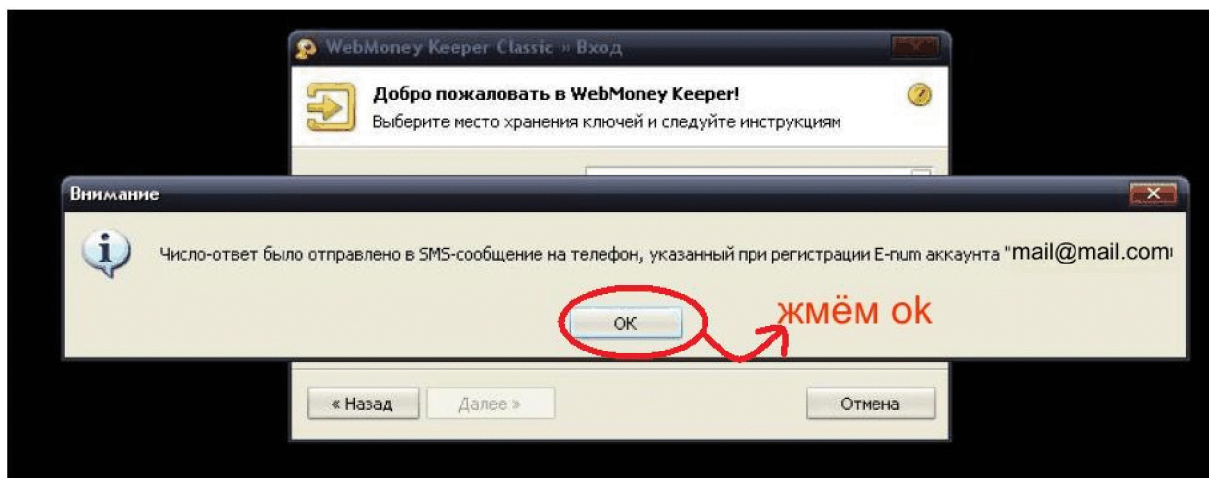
WebMoney Keeper Classic » Вход

Добро пожаловать в WebMoney Keeper!
Выберите место хранения ключей и следуйте инструкциям

Внимание

Число-ответ было отправлено в SMS-сообщение на телефон, указанный при регистрации E-num аккаунта "mail@mail.com

OK

жмём ok

« Назад
Далее »
Отмена